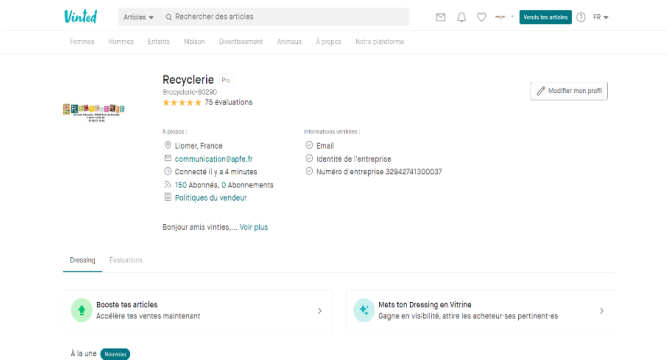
Vinted

Articles ▾ Rechercher des articles

Vends tes articles FR ▾

Femmes Hommes Enfants Maison Divertissement Animaux À propos Notre plateforme

Recyclerie Pro

@recyclerie-80290

★★★★★ 75 évaluations

Modifier mon profil

À propos :

Liomer, France

communication@apfe.fr

Connecté il y a 4 minutes

150 Abonnés, 0 Abonnements

Politiques du vendeur

Informations vérifiées :

Email

Identité de l'entreprise

Numéro d'entreprise 32942741300037

Bonjour amis vinties,... Voir plus

Dressing Évaluations

Booste tes articles

Accélère tes ventes maintenant

Mets ton Dressing en Vitrine

Gagne en visibilité, attire les acheteur·ses pertinent·es

À la une Nouveau